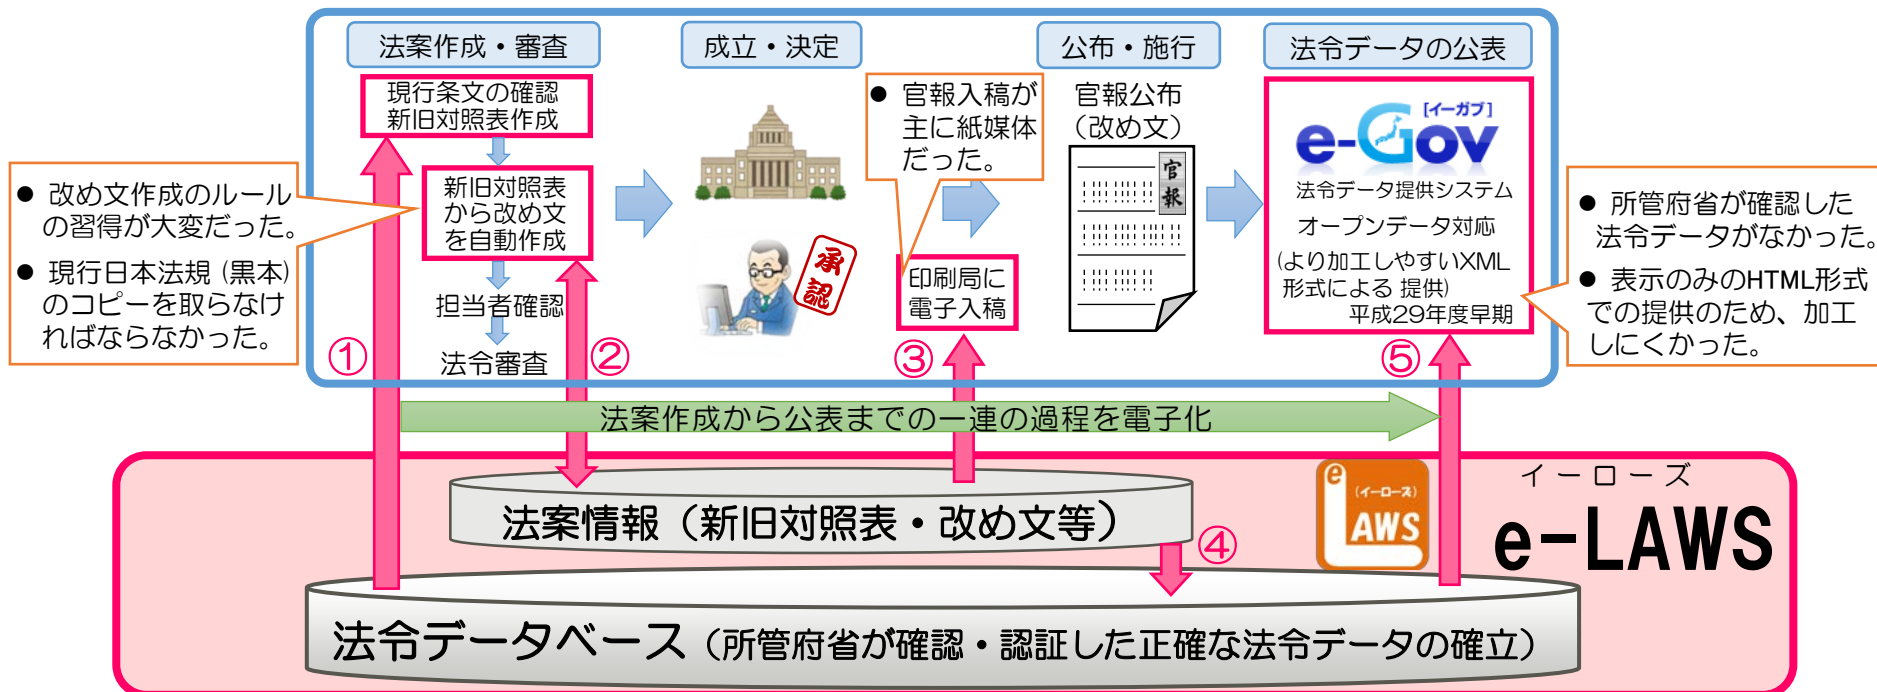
法案作成・審査

成立・決定

公布・施行

法令データの公表

現行条文の確認
新旧対照表作成

新旧対照表から改め文を自動作成

担当者確認

法令審査

● 改め文作成のルールの習得が大変だった。

● 現行日本法規（黒本）のコピーを取らなければならなかった。

承認

● 官報入稿が主に紙媒体だった。

印刷局に電子入稿

官報公布（改め文）

官報

[イーガブ]
e-Gov
法令データ提供システム
オープンデータ対応
（より加工しやすいXML形式による 提供）
平成29年度早期

● 所管府省が確認した法令データがなかった。

● 表示のみのHTML形式での提供のため、加工しにくかった。

①

②

③

⑤

法案作成から公表までの一連の過程を電子化

法案情報（新旧対照表・改め文等）

④

e (イーローズ) AWS

イーローズ
e-LAWS

法令データベース（所管府省が確認・認証した正確な法令データの確立）